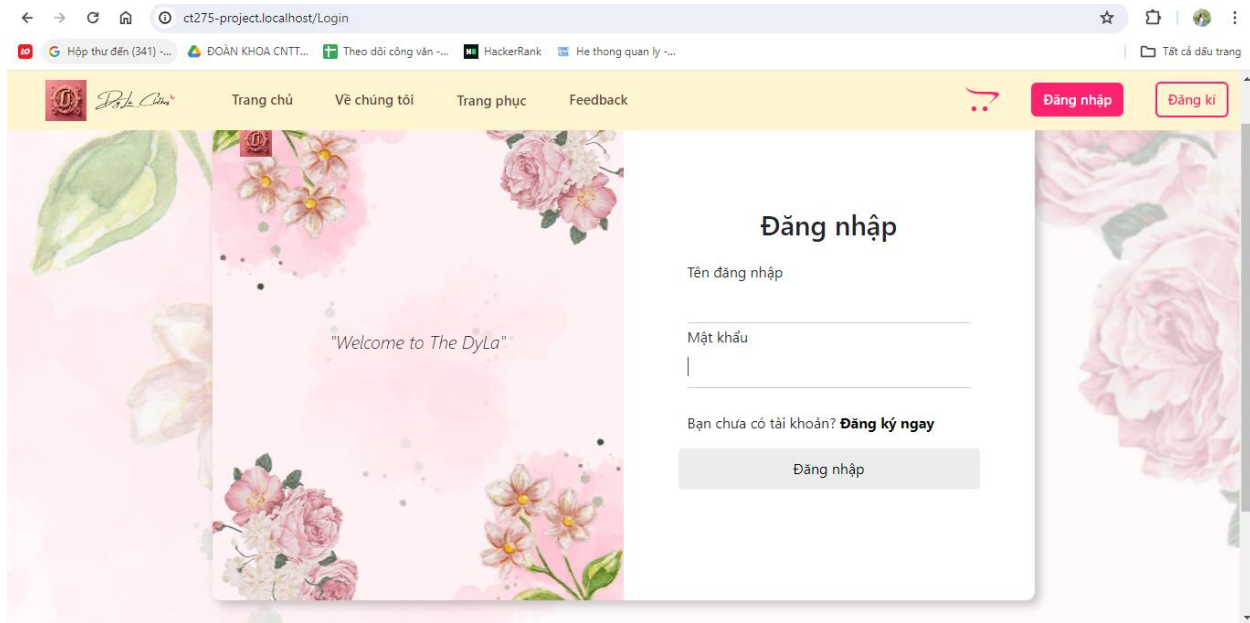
ct275-project.localhost/Login

Hộp thư đến (341) -... ĐOÀN KHOA CNTT... Theo dõi công văn -... HackerRank He thong quan ly -... Tất cả dấu trang

DyLa Chin

Trang chủ Về chúng tôi Trang phục Feedback

Đăng nhập Đăng kí

"Welcome to The DyLa"

Đăng nhập

Tên đăng nhập

Mật khẩu

Bạn chưa có tài khoản? **Đăng ký ngay**

Đăng nhập